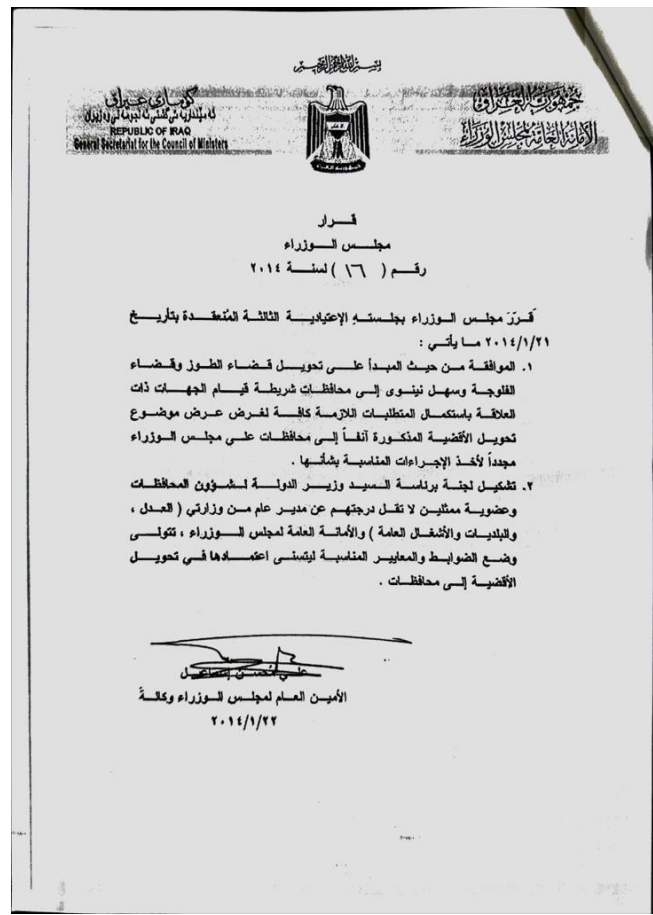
بسم الله الرحمن الرحيم

جمهورية العراق
الأمانة العامة لمجلس الوزراء

كوماري عيراق
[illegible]
REPUBLIC OF IRAQ
General Secretariat for the Council of Ministers

قرار
مجلس الوزراء
رقم ( ١٦ ) لسنة ٢٠١٤

قررَ مجلس الوزراء بجلستهِ الإعتيادية الثالثة المُنعقدة بتأريخ ٢٠١٤/١/٢١ ما يأتي :

١. الموافقة من حيث المبدأ على تحويل قضاء الطوز وقضاء الفلوجة وسهل نينوى إلى محافظات شريطة قيام الجهات ذات العلاقة باستكمال المتطلبات اللازمة كافة لغرض عرض موضوع تحويل الأقضية المذكورة آنفاً إلى محافظات على مجلس الوزراء مجدداً لأخذ الإجراءات المناسبة بشأنها .

٢. تشكيل لجنة برئاسة السيد وزير الدولة لشؤون المحافظات وعضوية ممثلين لا تقل درجتهم عن مدير عام من وزارتي ( العدل ، والبلديات والأشغال العامة ) والأمانة العامة لمجلس الوزراء ، تتولى وضع الضوابط والمعايير المناسبة ليتسنى اعتمادها في تحويل الأقضية إلى محافظات .

علي محسن إسماعيل
الأمين العام لمجلس الوزراء وكالةً
٢٠١٤/١/٢٢